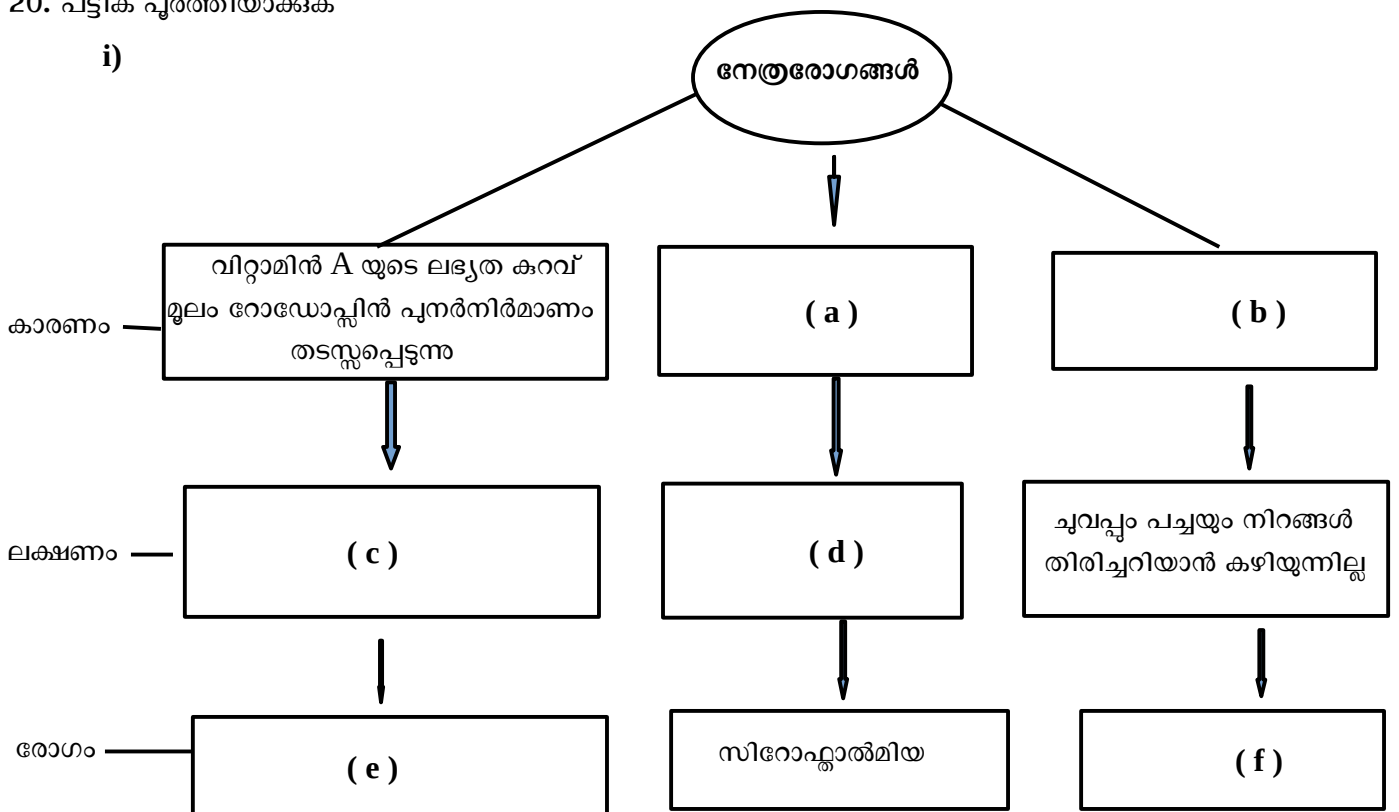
20. പട്ടിക പൂർത്തിയാക്കുക

i)

നേത്രരോഗങ്ങൾ

വിറ്റാമിൻ A യുടെ ലഭ്യത കുറവ് മൂലം റോഡോപ്സിൻ പുനർനിർമാണം തടസ്സപ്പെടുന്ന

( a )

( b )

കാരണം

ലക്ഷണം

( c )

( d )

ചുവപ്പും പച്ചയും നിറങ്ങൾ തിരിച്ചറിയാൻ കഴിയുന്നില്ല

രോഗം

( e )

സിറോഫ്താൽമിയ

( f )